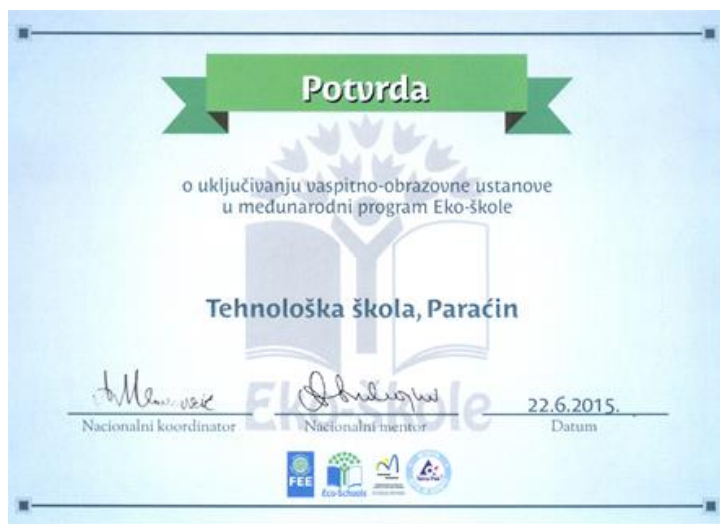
Potvrda

o uključivanju vaspitno-obrazovne ustanove u međunarodni program Eko-škole

Tehnološka škola, Paraćin

Eko-škole

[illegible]
Nacionalni koordinator

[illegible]
Nacionalni mentor

22.6.2015.
Datum

FEE
Eco-Schools